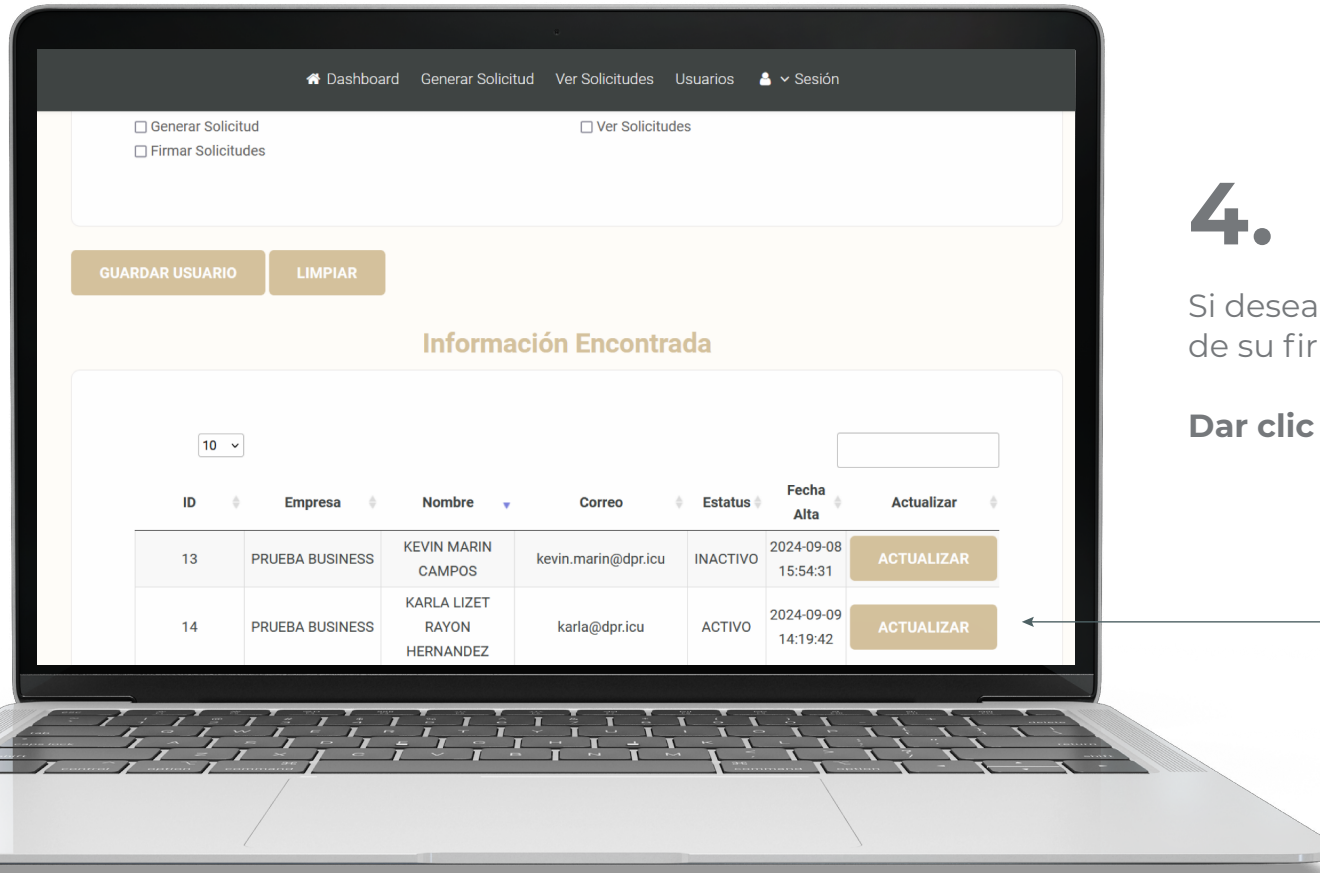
Dashboard Generar Solicitud Ver Solicitudes Usuarios Sesión

☐ Generar Solicitud
☐ Firmar Solicitudes

☐ Ver Solicitudes

GUARDAR USUARIO LIMPIAR

Información Encontrada

10

| ID | Empresa | Nombre | Correo | Estatus | Fecha Alta | Actualizar |
|---|---|---|---|---|---|---|
| 13 | PRUEBA BUSINESS | KEVIN MARIN CAMPOS | kevin.marin@dpr.icu | INACTIVO | 2024-09-08 15:54:31 | ACTUALIZAR |
| 14 | PRUEBA BUSINESS | KARLA LIZET RAYON HERNANDEZ | karla@dpr.icu | ACTIVO | 2024-09-09 14:19:42 | ACTUALIZAR |

4.

Si desea
de su fir

Dar clic